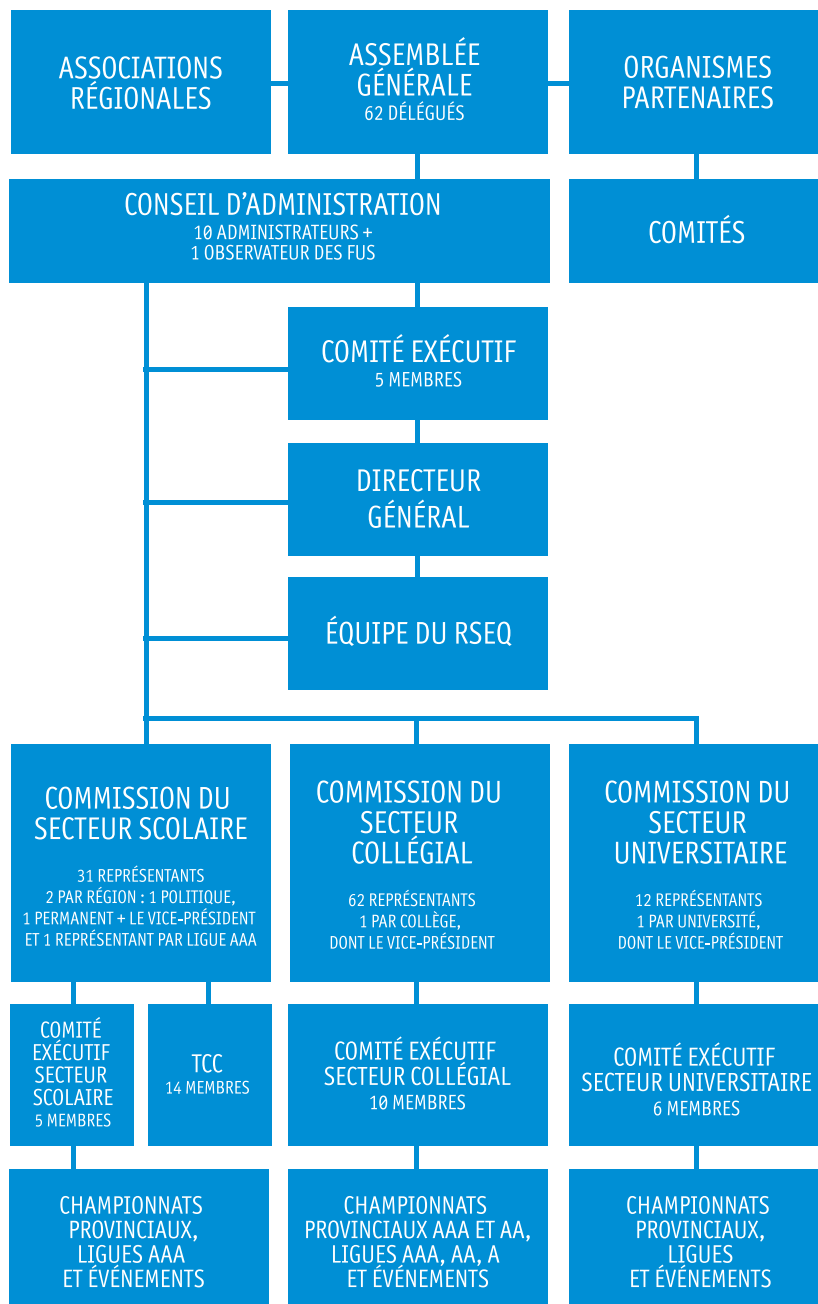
ASSOCIATIONS RÉGIONALES

ASSEMBLÉE GÉNÉRALE
62 DÉLÉGUÉS

ORGANISMES PARTENAIRES

CONSEIL D'ADMINISTRATION
10 ADMINISTRATEURS + 1 OBSERVATEUR DES FUS

COMITÉS

COMITÉ EXÉCUTIF
5 MEMBRES

DIRECTEUR GÉNÉRAL

ÉQUIPE DU RSEQ

COMMISSION DU SECTEUR SCOLAIRE
31 REPRÉSENTANTS
2 PAR RÉGION : 1 POLITIQUE, 1 PERMANENT + LE VICE-PRÉSIDENT ET 1 REPRÉSENTANT PAR LIGUE AAA

COMMISSION DU SECTEUR COLLÉGIAL
62 REPRÉSENTANTS
1 PAR COLLÈGE, DONT LE VICE-PRÉSIDENT

COMMISSION DU SECTEUR UNIVERSITAIRE
12 REPRÉSENTANTS
1 PAR UNIVERSITÉ, DONT LE VICE-PRÉSIDENT

COMITÉ EXÉCUTIF SECTEUR SCOLAIRE
5 MEMBRES

TCC
14 MEMBRES

COMITÉ EXÉCUTIF SECTEUR COLLÉGIAL
10 MEMBRES

COMITÉ EXÉCUTIF SECTEUR UNIVERSITAIRE
6 MEMBRES

CHAMPIONNATS PROVINCIAUX, LIGUES AAA ET ÉVÉNEMENTS

CHAMPIONNATS PROVINCIAUX AAA ET AA, LIGUES AAA, AA, A ET ÉVÉNEMENTS

CHAMPIONNATS PROVINCIAUX, LIGUES ET ÉVÉNEMENTS